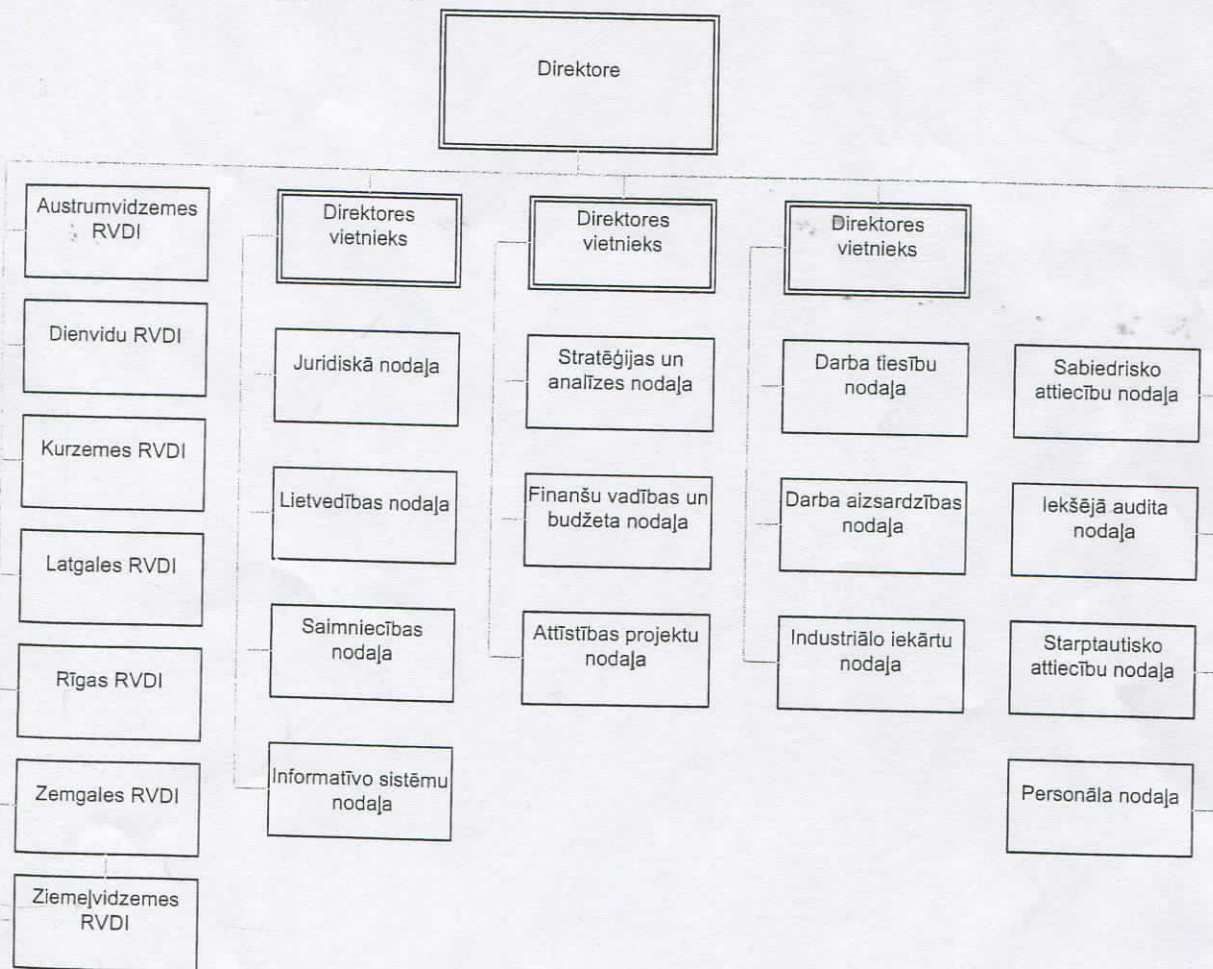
Direktore

Austrumvidzemes RVDI

Dienvidu RVDI

Kurzemes RVDI

Latgales RVDI

Rīgas RVDI

Zemgales RVDI

Ziemeļvidzemes RVDI

Direktores vietnieks

Juridiskā nodaļa

Lietvedības nodaļa

Saimniecības nodaļa

Informatīvo sistēmu nodaļa

Direktores vietnieks

Stratēģijas un analīzes nodaļa

Finanšu vadības un budžeta nodaļa

Attīstības projektu nodaļa

Direktores vietnieks

Darba tiesību nodaļa

Darba aizsardzības nodaļa

Industriālo iekārtu nodaļa

Sabiedrisko attiecību nodaļa

Iekšējā audita nodaļa

Starptautisko attiecību nodaļa

Personāla nodaļa